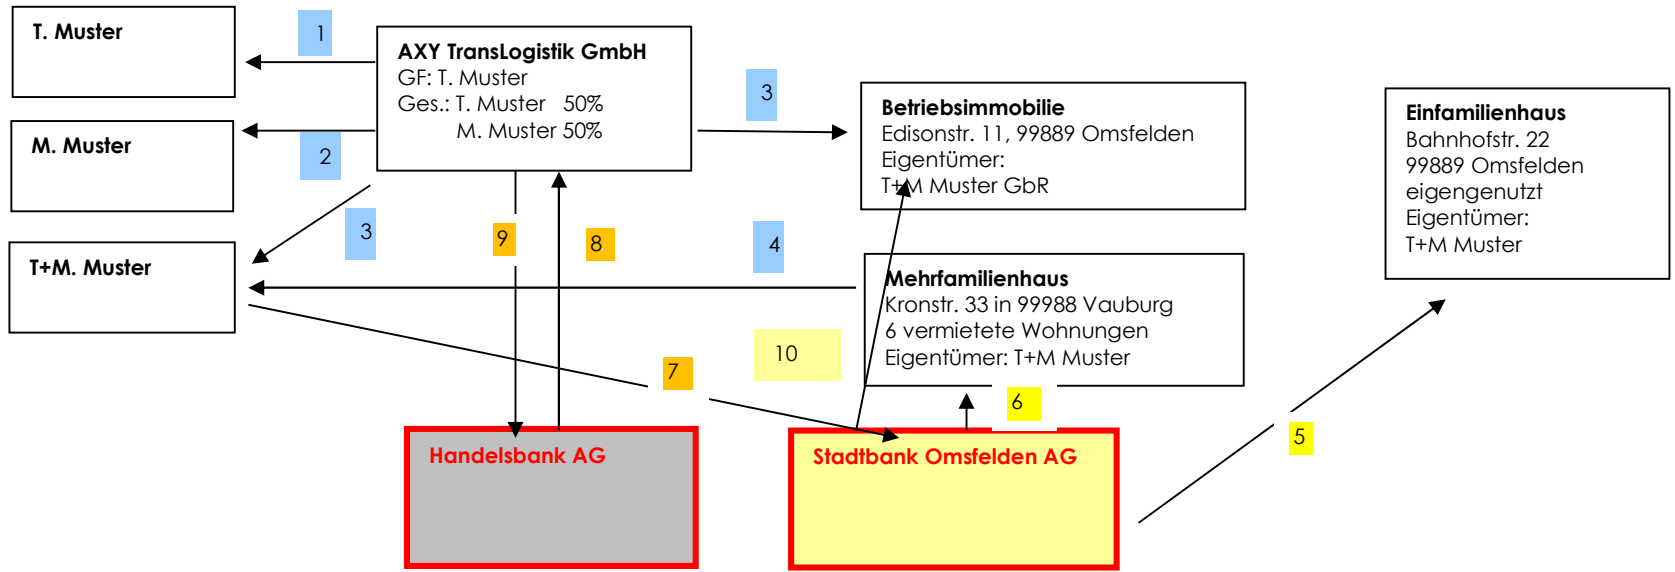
T. Muster

1

AXY TransLogistik GmbH
GF: T. Muster
Ges.: T. Muster 50%
M. Muster 50%

3

Betriebsimmobilie
Edisonstr. 11, 99889 Omsfelden
Eigentümer:
T+M Muster GbR

Einfamilienhaus
Bahnhofstr. 22
99889 Omsfelden
eigengenutzt
Eigentümer:
T+M Muster

M. Muster

2

3

9

8

4

T+M. Muster

Mehrfamilienhaus
Kronstr. 33 in 99988 Vauburg
6 vermietete Wohnungen
Eigentümer: T+M Muster

10

7

6

5

Handelsbank AG

Stadtbank Omsfelden AG